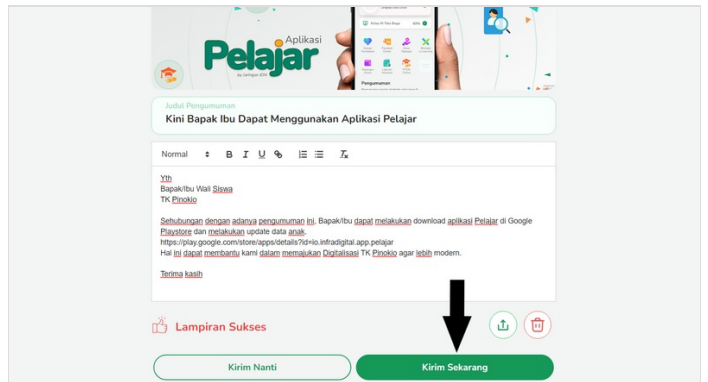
Aplikasi
Pelajar
by Jaringan KDI

Judul Pengumuman
Kini Bapak Ibu Dapat Menggunakan Aplikasi Pelajar

Normal B I U

Yth
Bapak/Ibu Wali Siswa
TK Pinokio

Sehubungan dengan adanya pengumuman ini, Bapak/Ibu dapat melakukan download aplikasi Pelajar di Google Playstore dan melakukan update data anak.
https://play.google.com/store/apps/details?id=io.infradigital.app.pelajar
Hal ini dapat membantu kami dalam memajukan Digitalisasi TK Pinokio agar lebih modern.

Terima kasih

Lampiran Sukses

Kirim Nanti
Kirim Sekarang